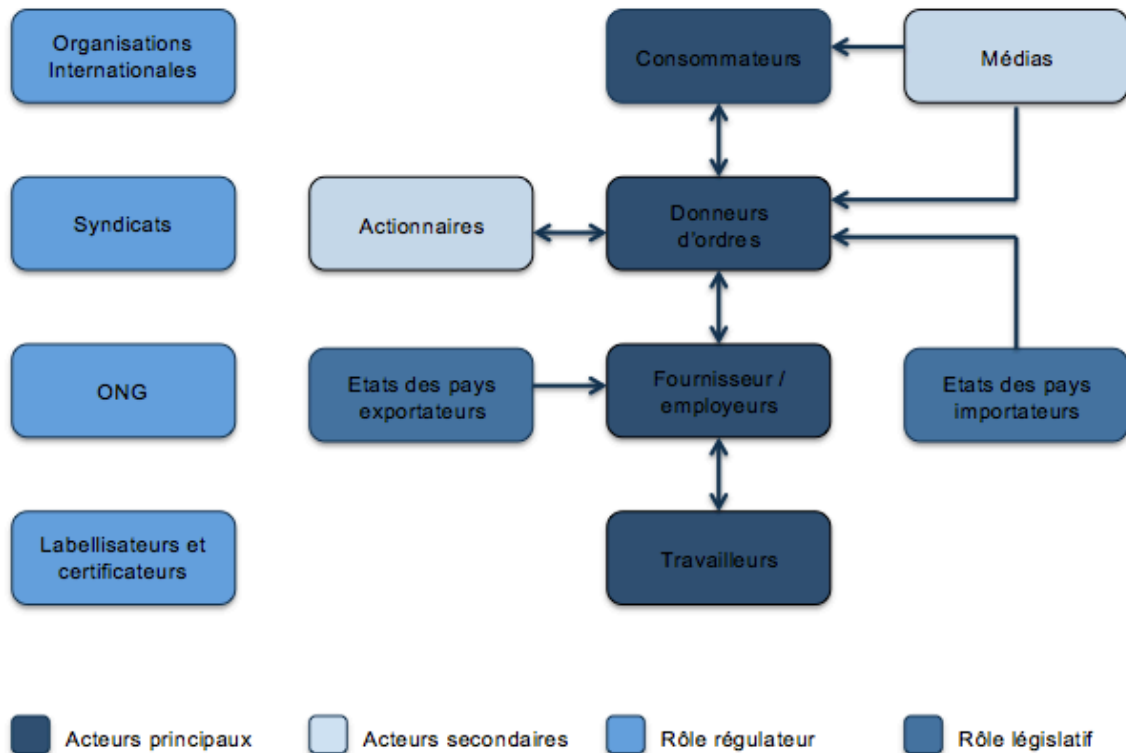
Organisations Internationales

Consommateurs

Médias

Syndicats

Actionnaires

Donneurs d'ordres

ONG

Etats des pays exportateurs

Fournisseur / employeurs

Etats des pays importateurs

Labellisateurs et certificateurs

Travailleurs

Acteurs principaux

Acteurs secondaires

Rôle régulateur

Rôle législatif